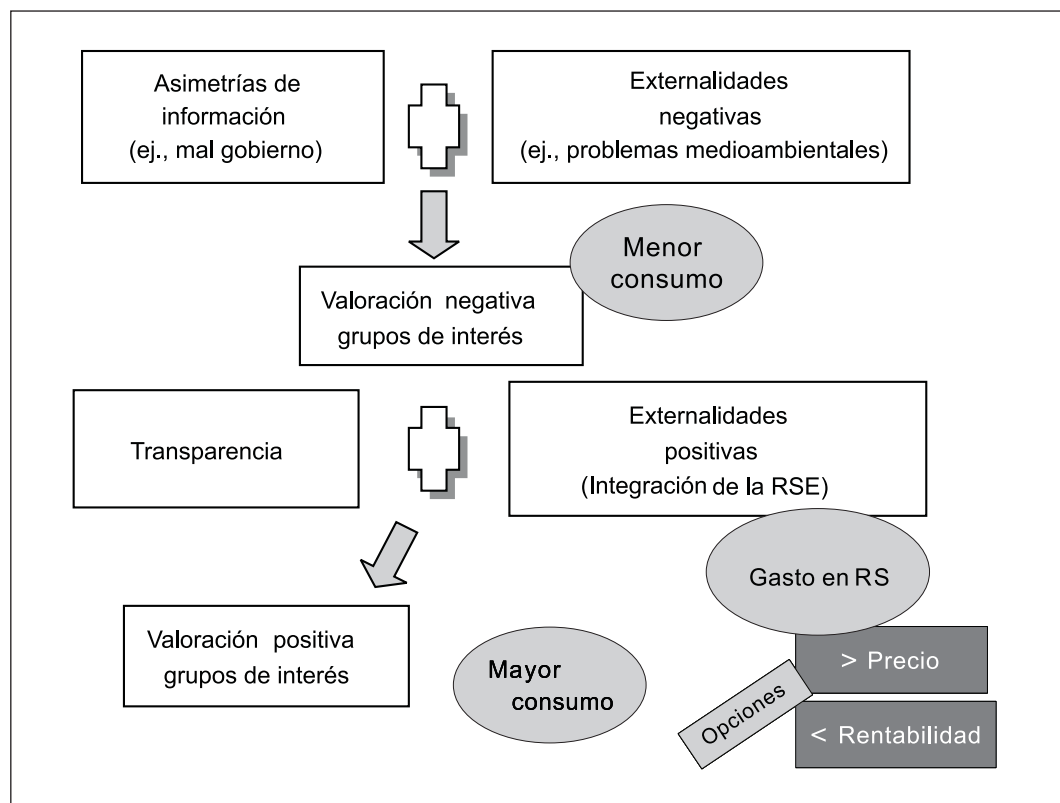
Asimetrías de información (ej., mal gobierno)

Externalidades negativas (ej., problemas medioambientales)

Menor consumo

Valoración negativa grupos de interés

Transparencia

Externalidades positivas (Integración de la RSE)

Gasto en RS

Valoración positiva grupos de interés

Mayor consumo

Opciones

> Precio

< Rentabilidad